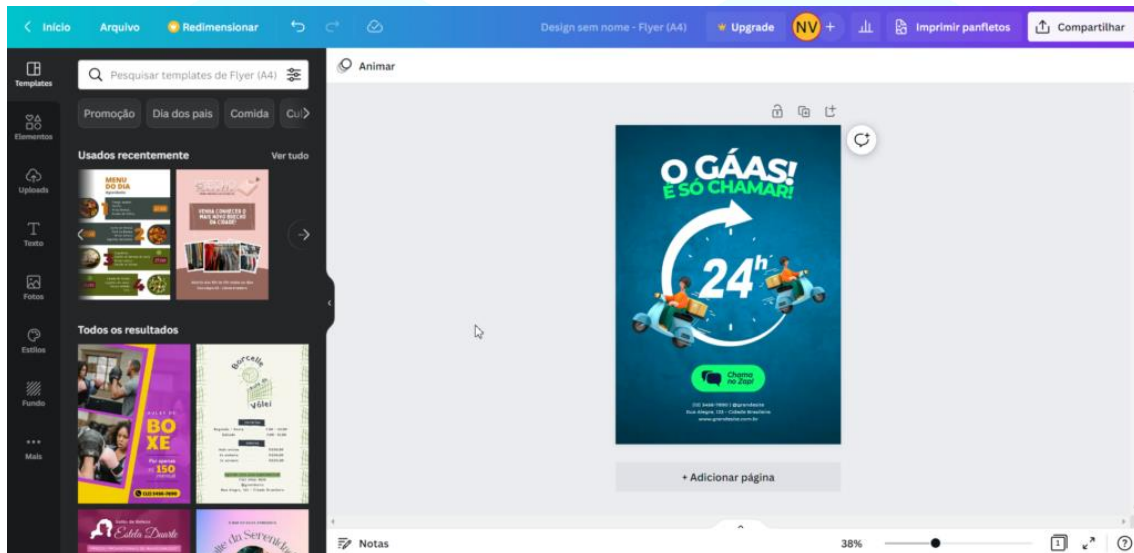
< Início Arquivo Redimensionar Design sem nome - Flyer (A4) Upgrade NV + Imprimir panfletos Compartilhar

Templates
Elementos
Uploads
Texto
Fotos
Estilos
Fundo
Mais

Pesquisar templates de Flyer (A4)

Promoção Dia dos pais Comida Cul

Usados recentemente Ver tudo

MENU DO DIA

VENHA CONHECER O MAIS NOVO BRECHÓ DA CIDADE!

Todos os resultados

AULAS DE BOXE
Por apenas R$ 150 mensal

Borcelle
Aulas de Vôlei

Estela Duarte

Animar

O GÁAS!
É SÓ CHAMAR!
24h
Chama no Zap!

+ Adicionar página

Notas 38%